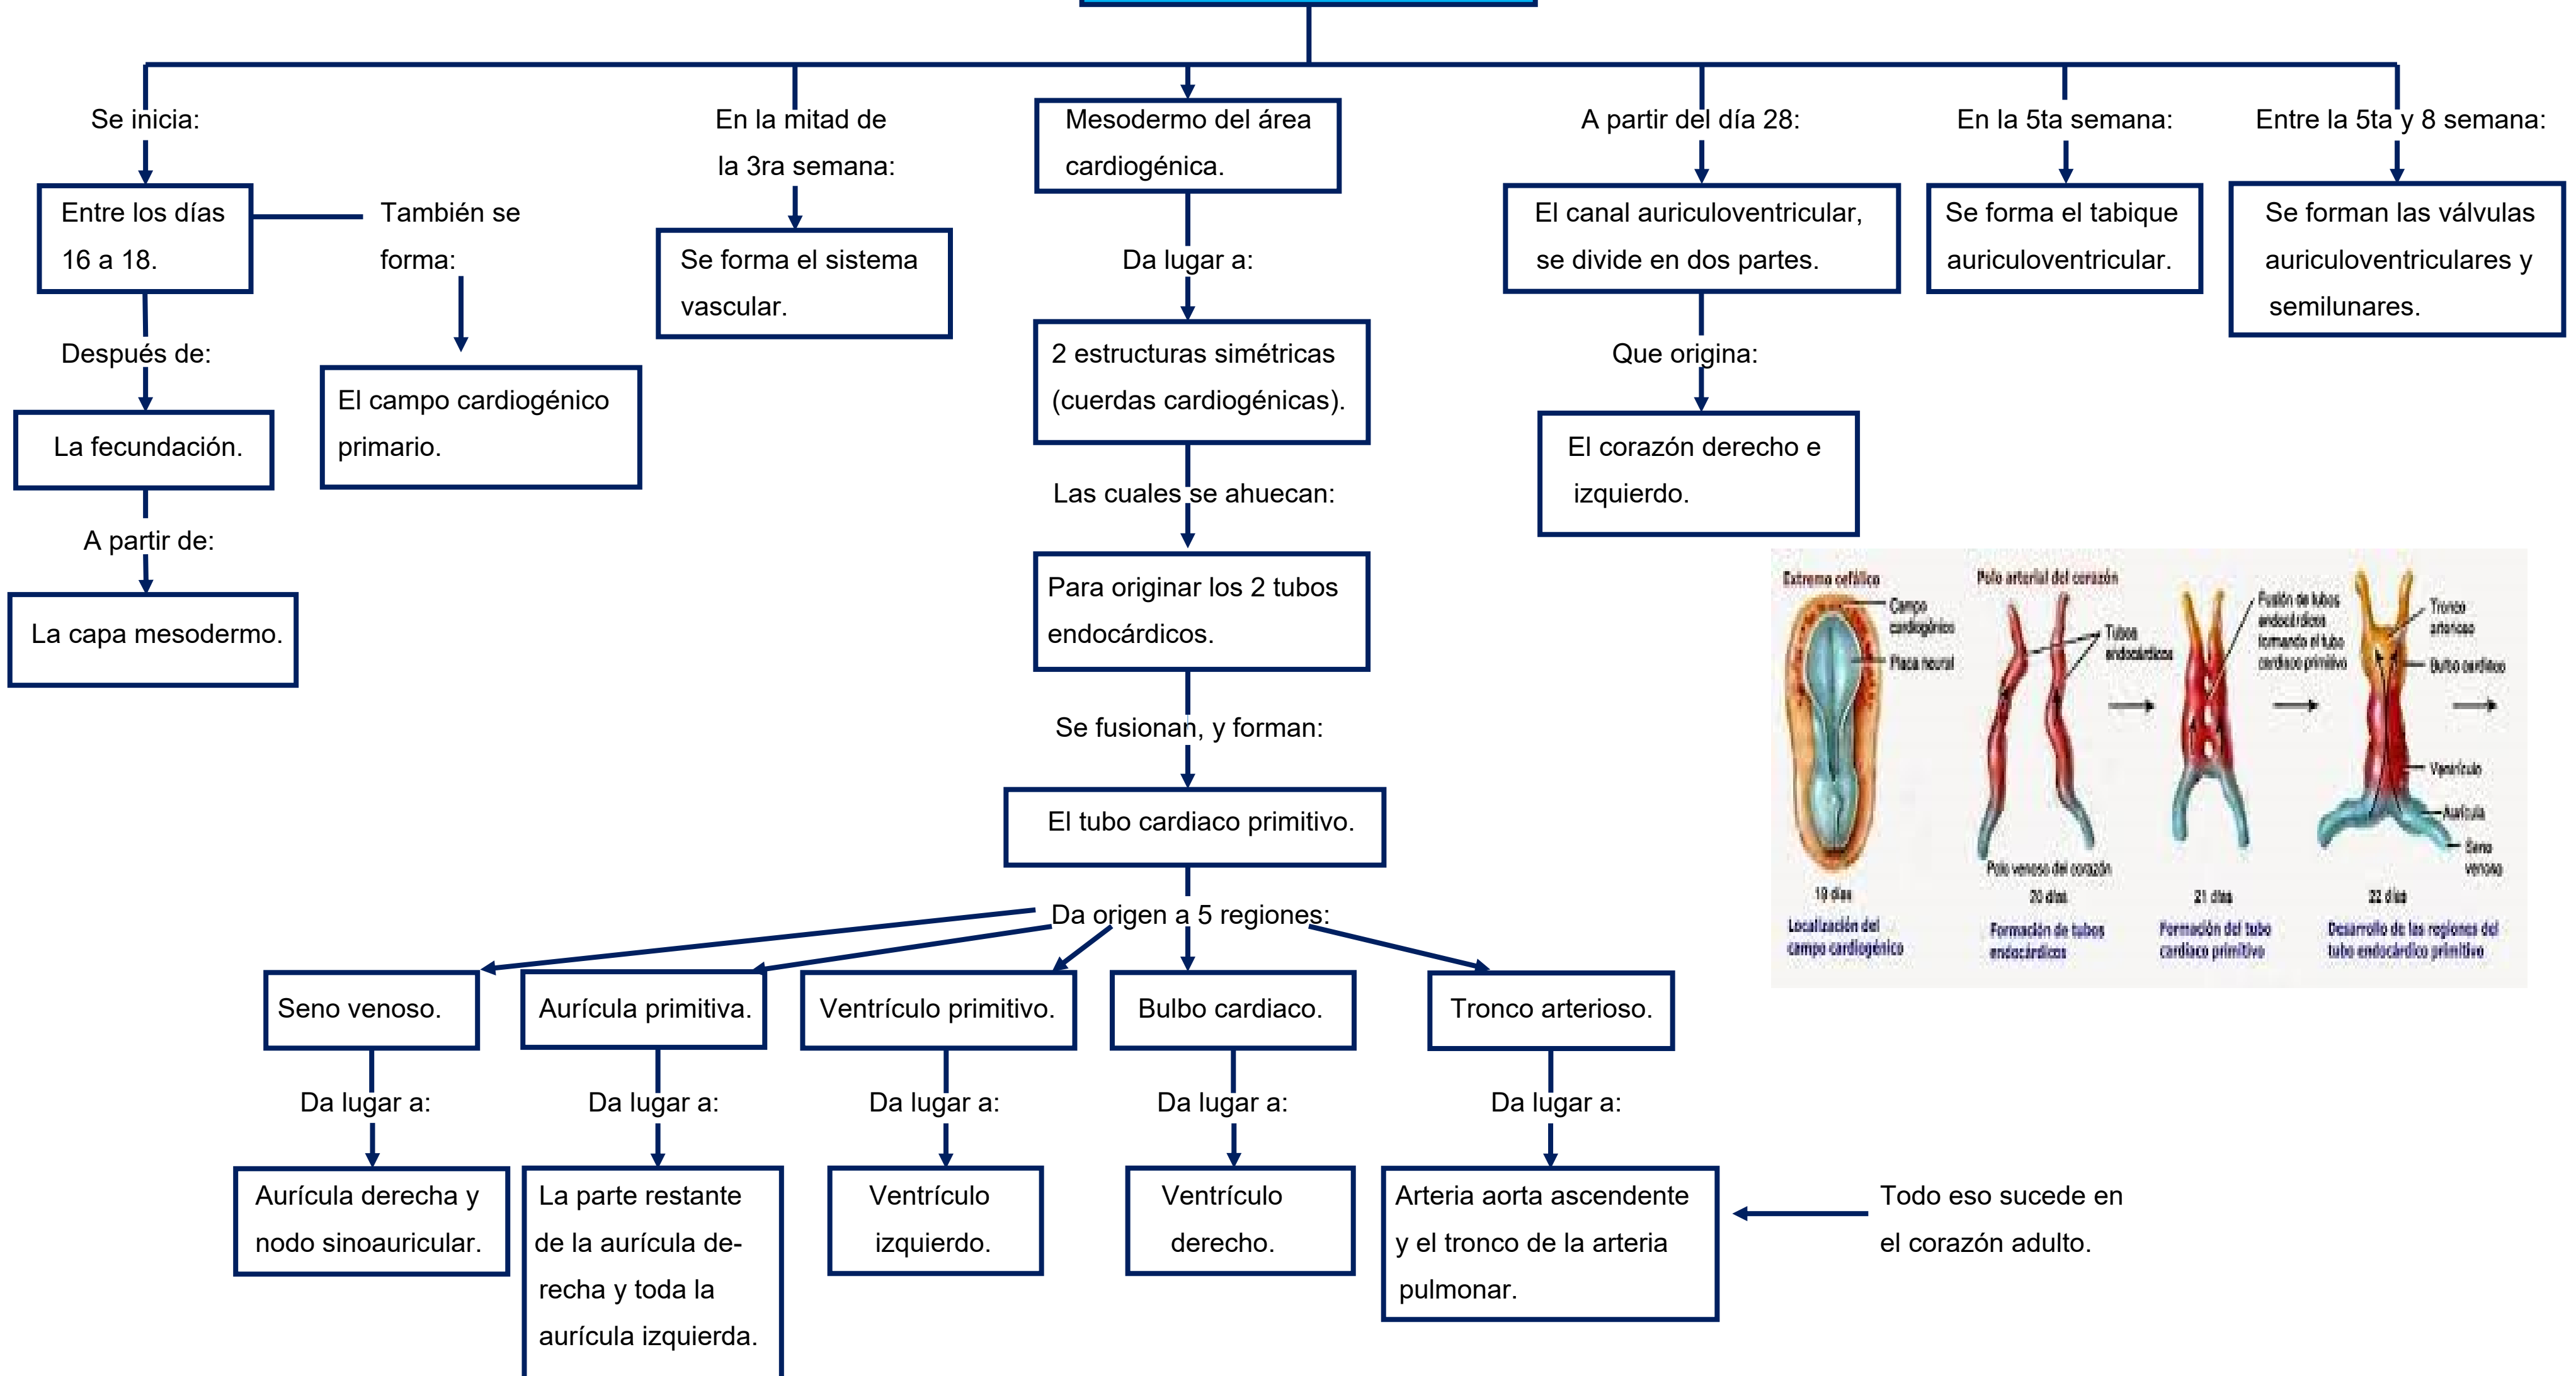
Se inicia:

Entre los días 16 a 18.

También se forma:

El campo cardiogénico primario.

Después de:

La fecundación.

A partir de:

La capa mesodermo.

En la mitad de la 3ra semana:

Se forma el sistema vascular.

Mesodermo del área cardiogénica.

Da lugar a:

2 estructuras simétricas (cuerdas cardiogénicas).

Las cuales se ahuecan:

Para originar los 2 tubos endocárdicos.

Se fusionan, y forman:

El tubo cardiaco primitivo.

Da origen a 5 regiones:

Seno venoso.

Aurícula primitiva.

Ventrículo primitivo.

Bulbo cardiaco.

Tronco arterioso.

Da lugar a:

Aurícula derecha y nodo sinoauricular.

Da lugar a:

La parte restante de la aurícula derecha y toda la aurícula izquierda.

Da lugar a:

Ventrículo izquierdo.

Da lugar a:

Ventrículo derecho.

Da lugar a:

Arteria aorta ascendente y el tronco de la arteria pulmonar.

Todo eso sucede en el corazón adulto.

A partir del día 28:

El canal auriculoventricular, se divide en dos partes.

Que origina:

El corazón derecho e izquierdo.

En la 5ta semana:

Se forma el tabique auriculoventricular.

Entre la 5ta y 8 semana:

Se forman las válvulas auriculoventriculares y semilunares.

Extremo cefálico

Campo cardiogénico

Placa neural

18 días

Localización del campo cardiogénico

Polo arterial del corazón

Tubos endocárdicos

Polo venoso del corazón

20 días

Formación de tubos endocárdicos

Fusión de tubos endocárdicos formando el tubo cardíaco primitivo

21 días

Formación del tubo cardíaco primitivo

Tronco arterioso

Bulbo cardíaco

Ventrículo

Aurícula

Seno venoso

22 días

Desarrollo de las regiones del tubo endocárdico primitivo